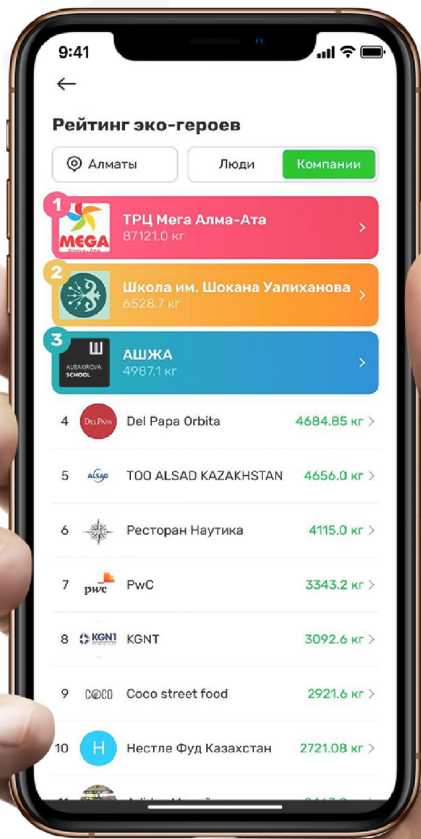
9:41

←

Рейтинг эко-героев

Алматы

Люди

Компании

1 MEGA ТРЦ Мега Алма-Ата 87121.0 кг

2 Школа им. Шокана Уалиханова 6528.7 кг

3 Ш AUBAKIROVA SCHOOL АШЖА 4987.1 кг

4 DelPapa Del Papa Orbita 4684.85 кг

5 alsad ТОО ALSAD KAZAKHSTAN 4656.0 кг

6 Ресторан Наутика 4115.0 кг

7 pwc PwC 3343.2 кг

8 KGNT KGNT 3092.6 кг

9 COCO Coco street food 2921.6 кг

10 H Нестле Фуд Казахстан 2721.08 кг

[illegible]